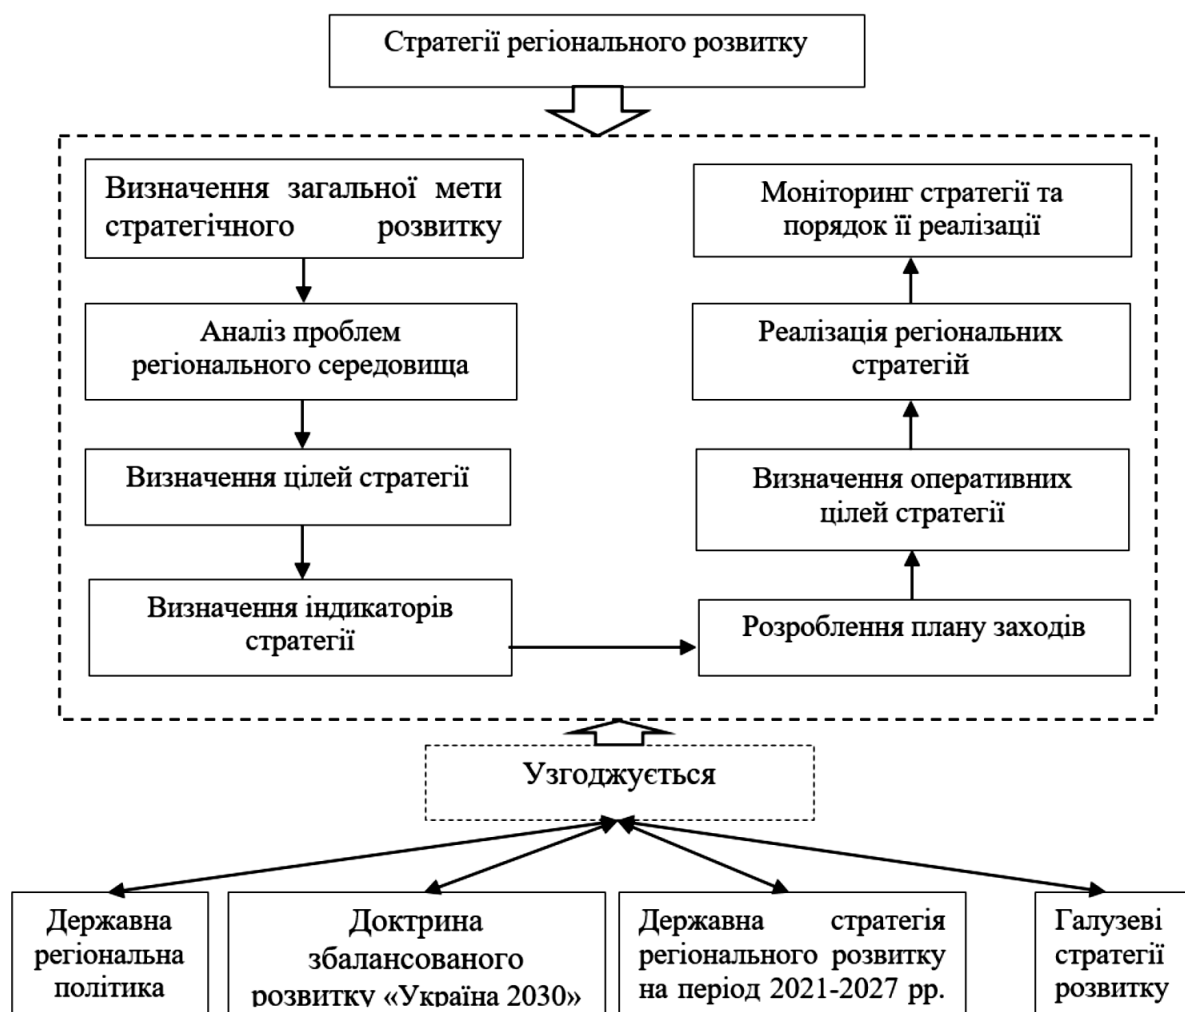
Стратегії регіонального розвитку

Визначення загальної мети стратегічного розвитку

Аналіз проблем регіонального середовища

Визначення цілей стратегії

Визначення індикаторів стратегії

Розроблення плану заходів

Визначення оперативних цілей стратегії

Реалізація регіональних стратегій

Моніторинг стратегії та порядок її реалізації

Узгоджується

Державна регіональна політика

Доктрина збалансованого розвитку «Україна 2030»

Державна стратегія регіонального розвитку на період 2021-2027 рр.

Галузеві стратегії розвитку